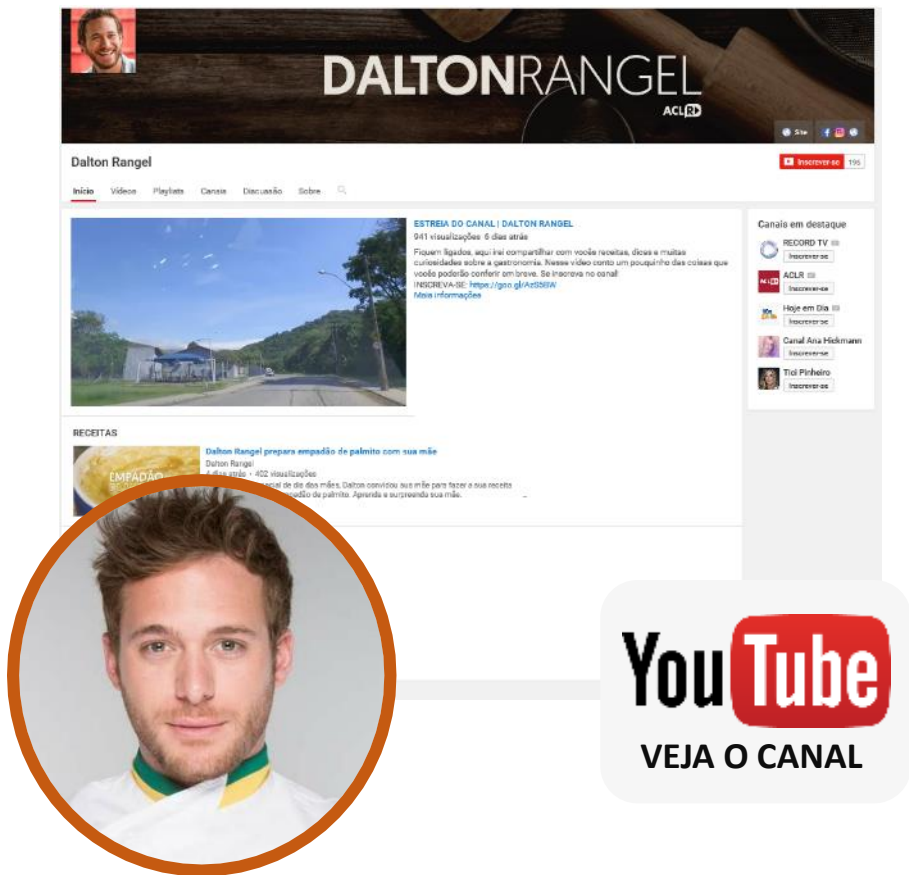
DALTONRANGEL
ACLRD

Site

Dalton Rangel

Inscrever-se 195

Início Vídeos Playlists Canais Discussão Sobre

ESTREIA DO CANAL | DALTON RANGEL
941 visualizações 6 dias atrás
Fiquem ligados, aqui irei compartilhar com vocês receitas, dicas e muitas curiosidades sobre a gastronomia. Nesse vídeo conto um pouquinho das coisas que vocês poderão conferir em breve. Se inscreva no canal:
INSCREVA-SE: https://goo.gl/AzS5BW
Mais informações

Canais em destaque
RECORD TV
Inscrever-se
ACLR
Inscrever-se
Hoje em Dia
Inscrever-se
Canal Ana Hickmann
Inscrever-se
Tici Pinheiro
Inscrever-se

RECEITAS
Dalton Rangel prepara empadão de palmito com sua mãe
Dalton Rangel
4 dias atrás • 402 visualizações
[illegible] de dia das mães, Dalton convidou sua mãe para fazer a sua receita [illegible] empadão de palmito. Aprenda e surpreenda sua mãe.
EMPADÃO

YouTube
VEJA O CANAL